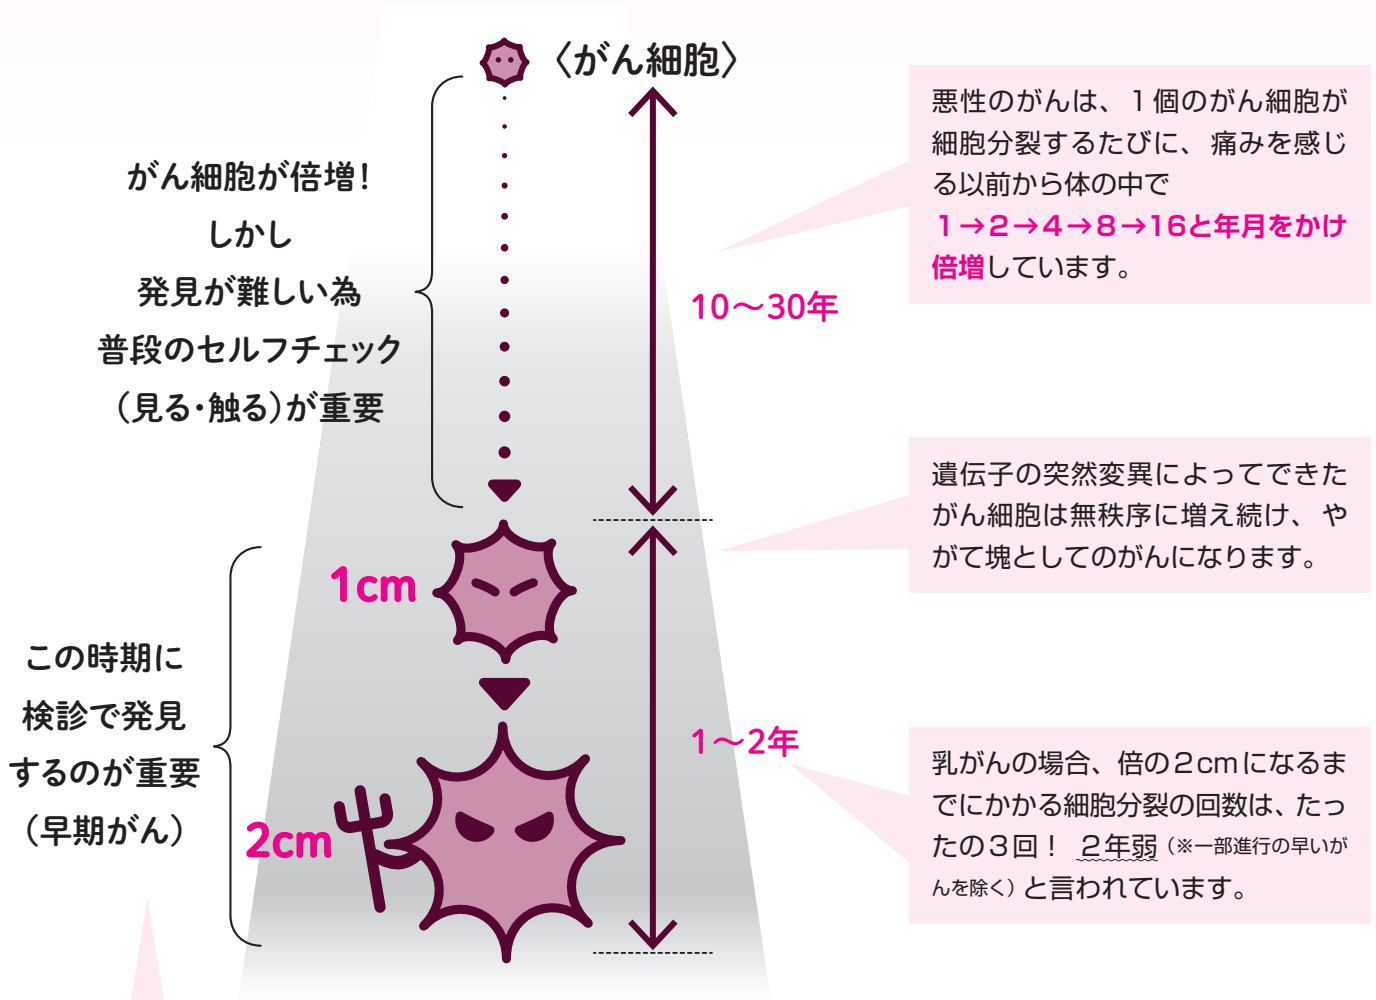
〈がん細胞〉

がん細胞が倍増！
しかし
発見が難しい為
普段のセルフチェック
（見る・触る）が重要

10〜30年

悪性のがんは、１個のがん細胞が細胞分裂するたびに、痛みを感じる以前から体の中で１→２→４→８→16と年月をかけ倍増しています。

遺伝子の突然変異によってできたがん細胞は無秩序に増え続け、やがて塊としてのがんになります。

1cm

この時期に
検診で発見
するのが重要
（早期がん）

1〜2年

2cm

乳がんの場合、倍の２cmになるまでにかかる細胞分裂の回数は、たったの３回！ ２年弱（※一部進行の早いがんを除く）と言われています。